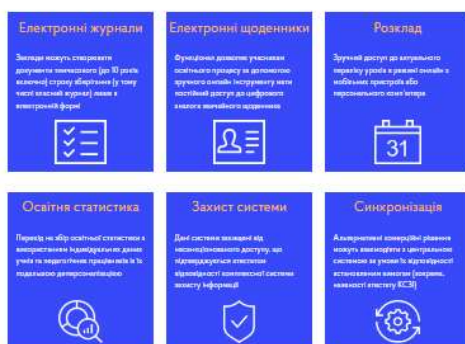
Електронні журнали

Заклади можуть створювати документи тимчасового (до 10 років включно) строку зберігання (у тому числі класний журнал) лише в електронній формі

Електронні щоденники

Функціонал дозволяє учасникам освітнього процесу за допомогою зручного онлайн інструменту мати постійний доступ до цифрового аналога звичайного щоденника

Розклад

Зручний доступ до актуального перегляду уроків в режимі онлайн з мобільних пристроїв або персонального комп'ютера

31

Освітня статистика

Перехід на збір освітньої статистики з використанням індивідуальних даних учнів та педагогічних працівників із їх подальшою деперсоналізацією

Захист системи

Дані системи захищені від несанкціонованого доступу, що підтверджується атестатом відповідності комплексної системи захисту інформації

Синхронізація

Альтернативні комерційні рішення можуть взаємодіяти з центральною системою за умови їх відповідності встановленим вимогам (зокрема, наявності атестату КСЗІ)